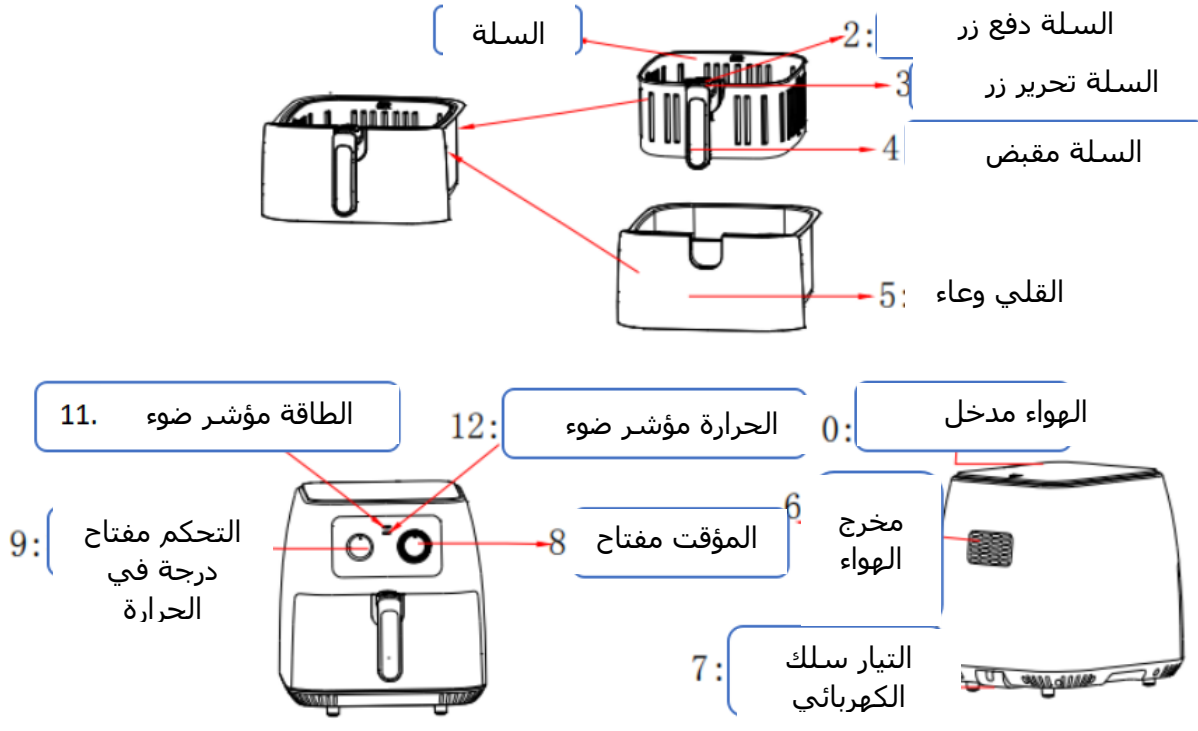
السلة

2: السلة دفع زر

3 السلة تحرير زر

4 السلة مقبض

5: القلي وعاء

11. الطاقة مؤشر ضوء

12: الحرارة مؤشر ضوء

0: الهواء مدخل

6 مخرج الهواء

9: التحكم مفتاح درجة في الحرارة

8 المؤقت مفتاح

7: التيار سلك الكهربائي